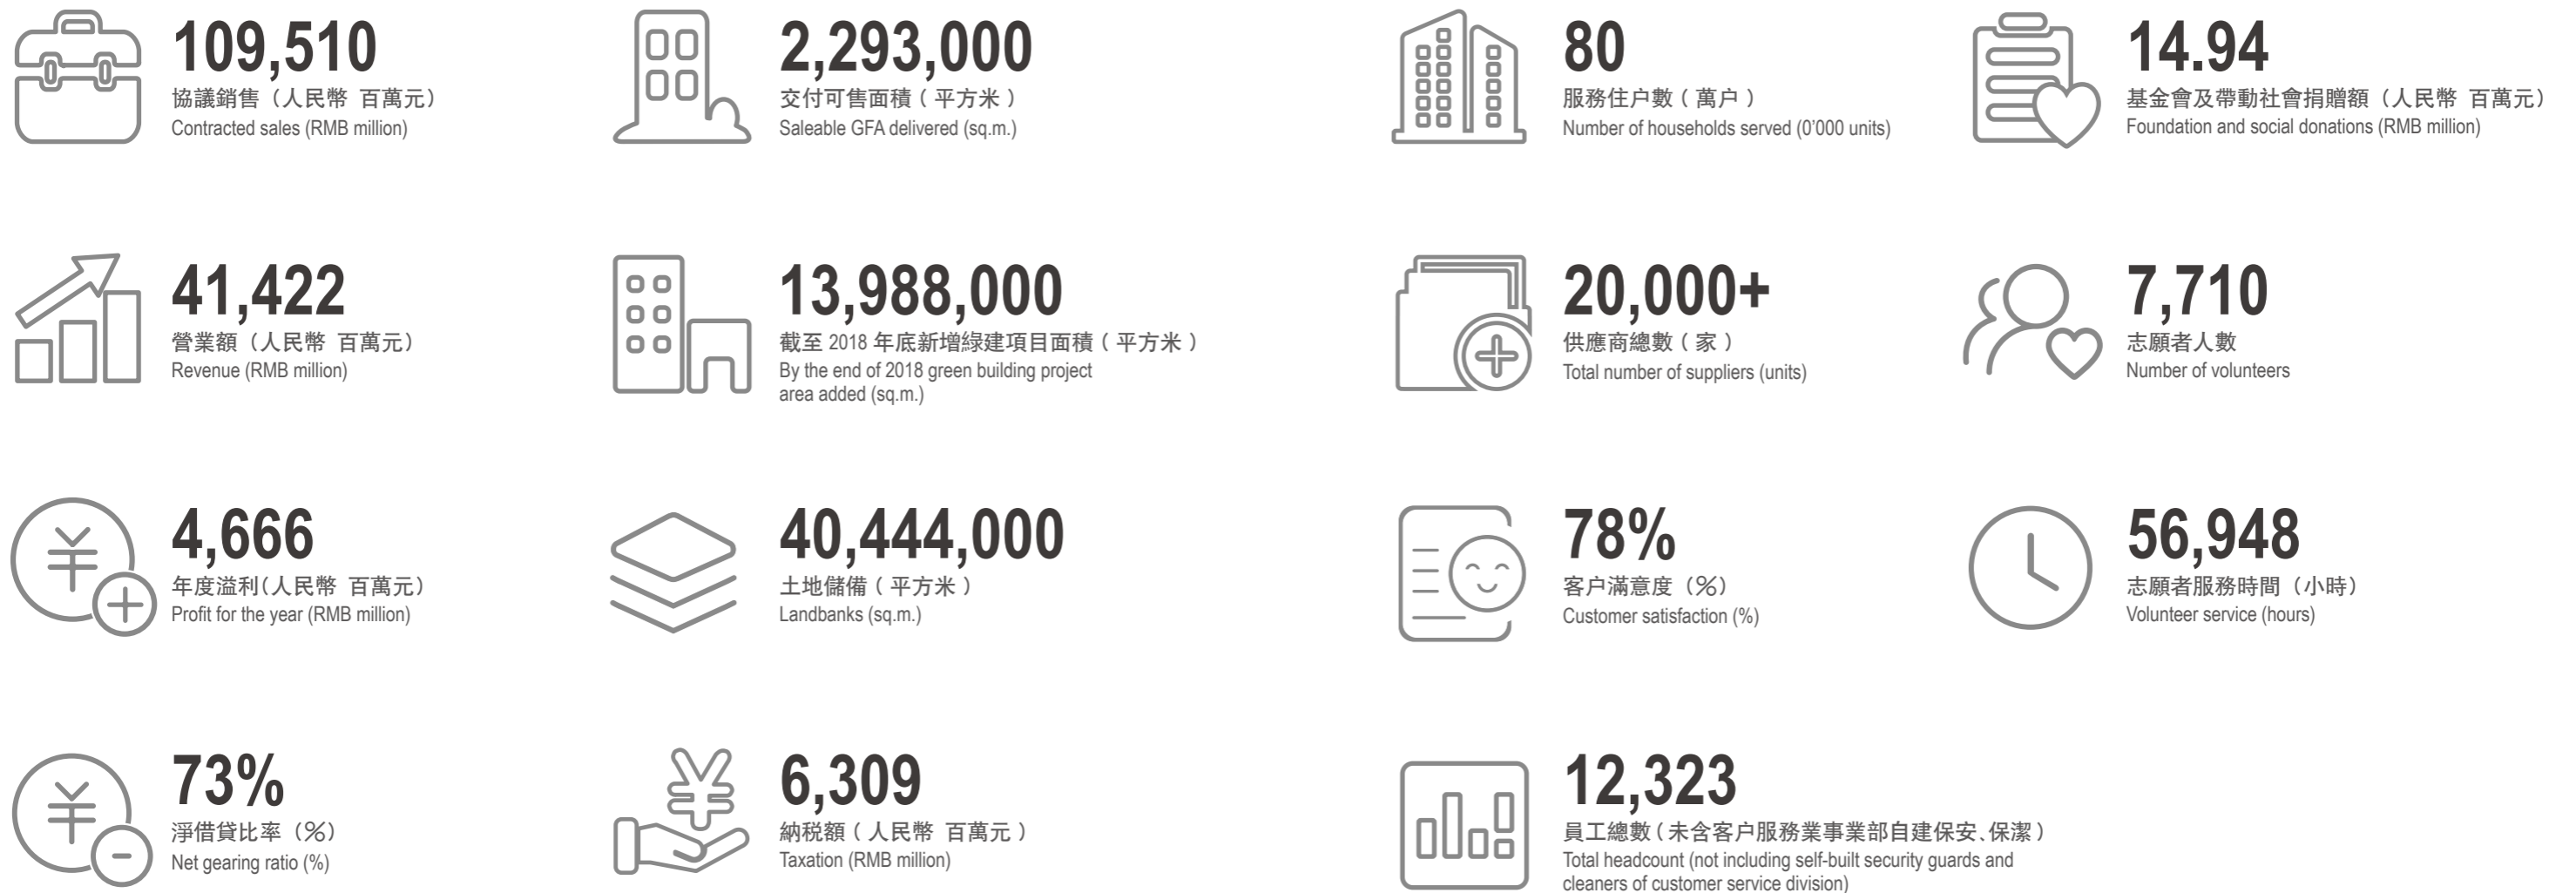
109,510
協議銷售（人民幣 百萬元）
Contracted sales (RMB million)

2,293,000
交付可售面積（平方米）
Saleable GFA delivered (sq.m.)

80
服務住户數（萬户）
Number of households served (0'000 units)

14.94
基金會及帶動社會捐贈額（人民幣 百萬元）
Foundation and social donations (RMB million)

41,422
營業額（人民幣 百萬元）
Revenue (RMB million)

13,988,000
截至 2018 年底新增綠建項目面積（平方米）
By the end of 2018 green building project area added (sq.m.)

20,000+
供應商總數（家）
Total number of suppliers (units)

7,710
志願者人數
Number of volunteers

4,666
年度溢利(人民幣 百萬元)
Profit for the year (RMB million)

40,444,000
土地儲備（平方米）
Landbanks (sq.m.)

78%
客户滿意度（%）
Customer satisfaction (%)

56,948
志願者服務時間（小時）
Volunteer service (hours)

73%
淨借貸比率（%）
Net gearing ratio (%)

6,309
納税額（人民幣 百萬元）
Taxation (RMB million)

12,323
員工總數（未含客户服務業事業部自建保安、保潔）
Total headcount (not including self-built security guards and cleaners of customer service division)